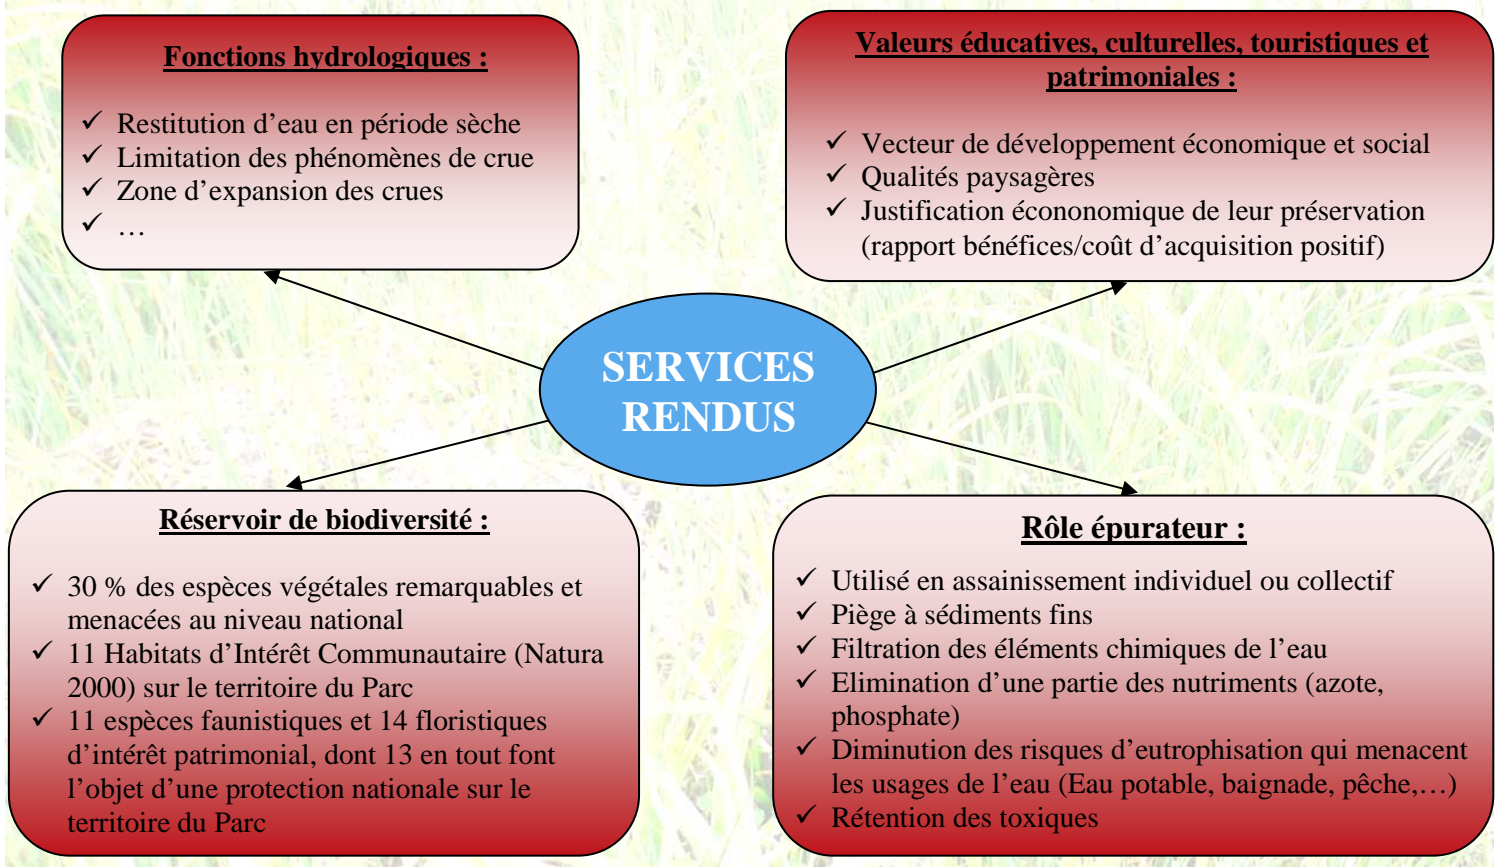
Fonctions hydrologiques :

✓ Restitution d’eau en période sèche
✓ Limitation des phénomènes de crue
✓ Zone d’expansion des crues
✓ …

Valeurs éducatives, culturelles, touristiques et patrimoniales :

✓ Vecteur de développement économique et social
✓ Qualités paysagères
✓ Justification écononomique de leur préservation (rapport bénéfices/coût d’acquisition positif)

SERVICES RENDUS

Réservoir de biodiversité :

✓ 30 % des espèces végétales remarquables et menacées au niveau national
✓ 11 Habitats d’Intérêt Communautaire (Natura 2000) sur le territoire du Parc
✓ 11 espèces faunistiques et 14 floristiques d’intérêt patrimonial, dont 13 en tout font l’objet d’une protection nationale sur le territoire du Parc

Rôle épurateur :

✓ Utilisé en assainissement individuel ou collectif
✓ Piège à sédiments fins
✓ Filtration des éléments chimiques de l’eau
✓ Elimination d’une partie des nutriments (azote, phosphate)
✓ Diminution des risques d’eutrophisation qui menacent les usages de l’eau (Eau potable, baignade, pêche,…)
✓ Rétention des toxiques